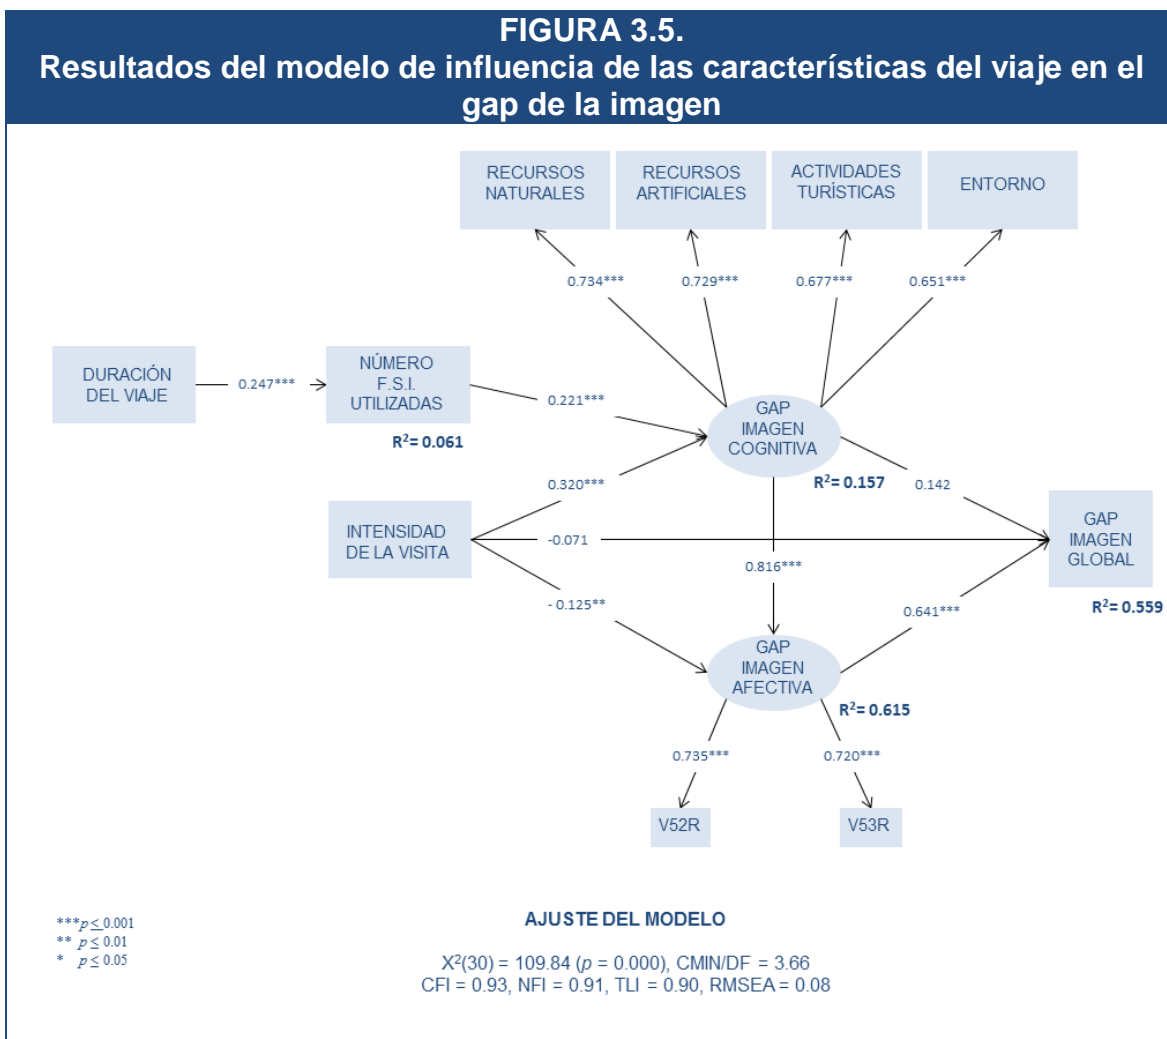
FIGURA 3.5.
Resultados del modelo de influencia de las características del viaje en el gap de la imagen

RECURSOS NATURALES

RECURSOS ARTIFICIALES

ACTIVIDADES TURÍSTICAS

ENTORNO

0.734***

0.729***

0.677***

0.651***

DURACIÓN DEL VIAJE

0.247***

NÚMERO F.S.I. UTILIZADAS

$R^2$= 0.061

0.221***

GAP IMAGEN COGNITIVA

$R^2$= 0.157

0.142

0.320***

INTENSIDAD DE LA VISITA

-0.071

GAP IMAGEN GLOBAL

$R^2$= 0.559

0.816***

- 0.125**

0.641***

GAP IMAGEN AFECTIVA

$R^2$= 0.615

0.735***

0.720***

V52R

V53R

***$p \leq 0.001$
** $p \leq 0.01$
* $p \leq 0.05$

AJUSTE DEL MODELO

$X^2$(30) = 109.84 ($p$ = 0.000), CMIN/DF = 3.66
CFI = 0.93, NFI = 0.91, TLI = 0.90, RMSEA = 0.08